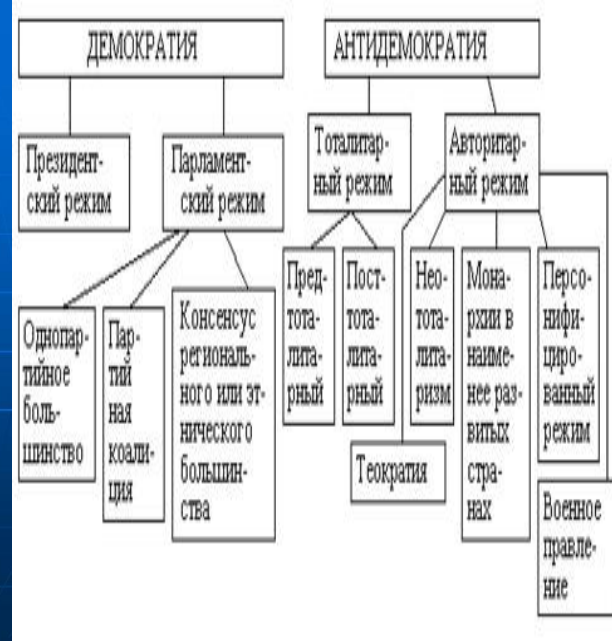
ДЕМОКРАТИЯ

АНТИДЕМОКРАТИЯ

Президентский режим

Парламентский режим

Тоталитарный режим

Авторитарный режим

Однопартийное большинство

Партийная коалиция

Консенсус регионального или этнического большинства

Предтоталитарный

Посттоталитарный

Неототалитаризм

Монархии в наименее развитых странах

Персонифицированный режим

Теократия

Военное правление